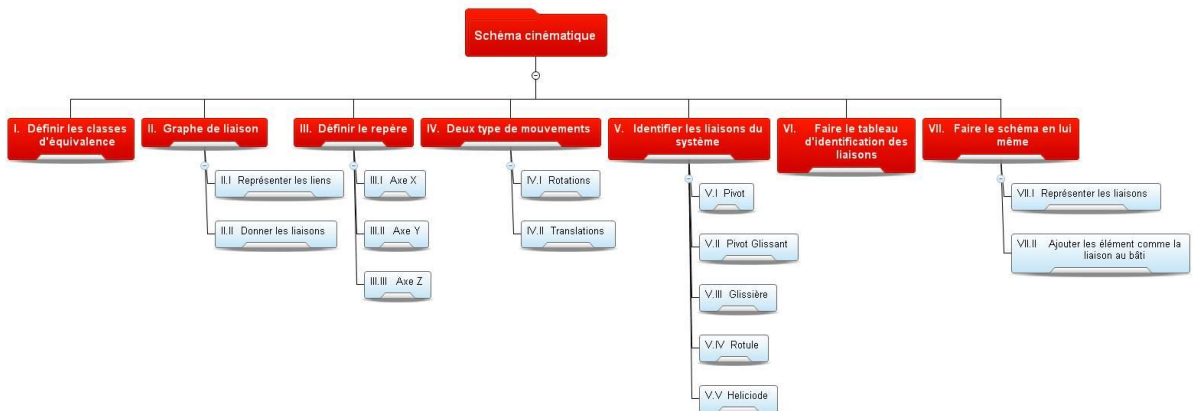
Schéma cinématique

I. Définir les classes d'équivalence

II. Graphe de liaison

II.I Représenter les liens

II.II Donner les liaisons

III. Définir le repère

III.I Axe X

III.II Axe Y

III.III Axe Z

IV. Deux type de mouvements

IV.I Rotations

IV.II Translations

V. Identifier les liaisons du système

V.I Pivot

V.II Pivot Glissant

V.III Glissière

V.IV Rotule

V.V Heliciode

VI. Faire le tableau d'identification des liaisons

VII. Faire le schéma en lui même

VII.I Représenter les liaisons

VII.II Ajouter les élément comme la liaison au bâti